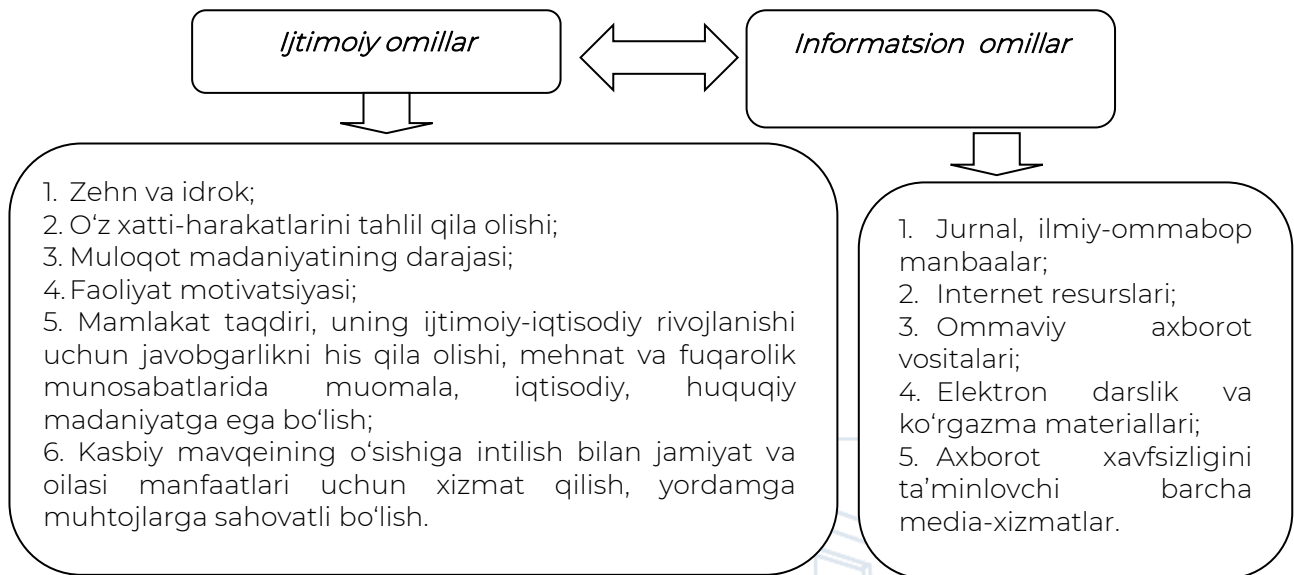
Ijtimoiy omillar

Informatsion omillar

1. Zehn va idrok;
2. O‘z xatti-harakatlarini tahlil qila olishi;
3. Muloqot madaniyatining darajasi;
4. Faoliyat motivatsiyasi;
5. Mamlakat taqdiri, uning ijtimoiy-iqtisodiy rivojlanishi uchun javobgarlikni his qila olishi, mehnat va fuqarolik munosabatlarida muomala, iqtisodiy, huquqiy madaniyatga ega bo‘lish;
6. Kasbiy mavqeining o‘sishiga intilish bilan jamiyat va oilasi manfaatlari uchun xizmat qilish, yordamga muhtojlarga sahovatli bo‘lish.

1. Jurnal, ilmiy-ommabop manbaalar;
2. Internet resurslari;
3. Ommaviy axborot vositalari;
4. Elektron darslik va ko‘rgazma materiallari;
5. Axborot xavfsizligini ta’minlovchi barcha media-xizmatlar.